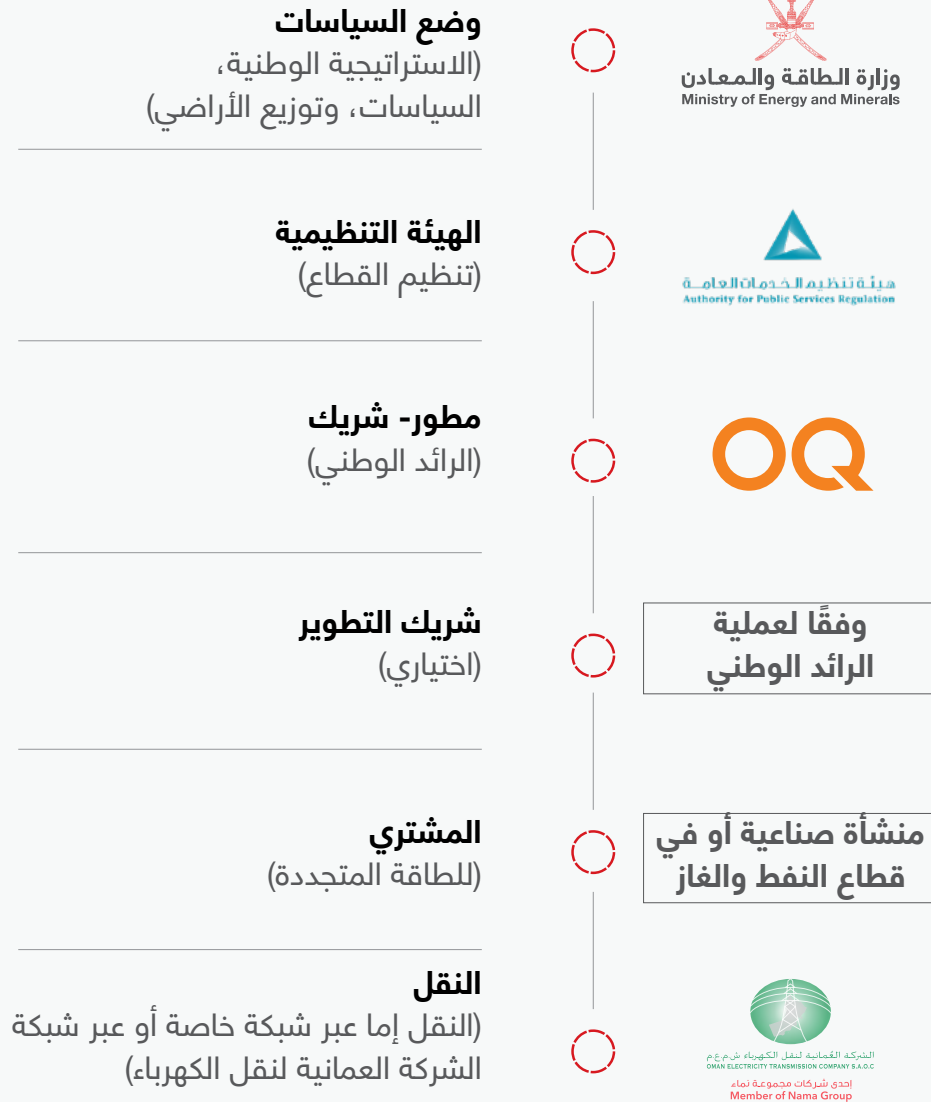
وضع السياسات
(الاستراتيجية الوطنية، السياسات، وتوزيع الأراضي)

وزارة الطاقة والمعادن
Ministry of Energy and Minerals

الهيئة التنظيمية
(تنظيم القطاع)

هيئة تنظيم الخدمات العامة
Authority for Public Services Regulation

مطور- شريك
(الرائد الوطني)

OQ

شريك التطوير
(اختياري)

وفقًا لعملية الرائد الوطني

المشتري
(للطاقة المتجددة)

منشأة صناعية أو في قطاع النفط والغاز

النقل
(النقل إما عبر شبكة خاصة أو عبر شبكة الشركة العمانية لنقل الكهرباء)

الشركة العمانية لنقل الكهرباء ش.م.ع.م
OMAN ELECTRICITY TRANSMISSION COMPANY S.A.O.C
إحدى شركات مجموعة نماء
Member of Nama Group